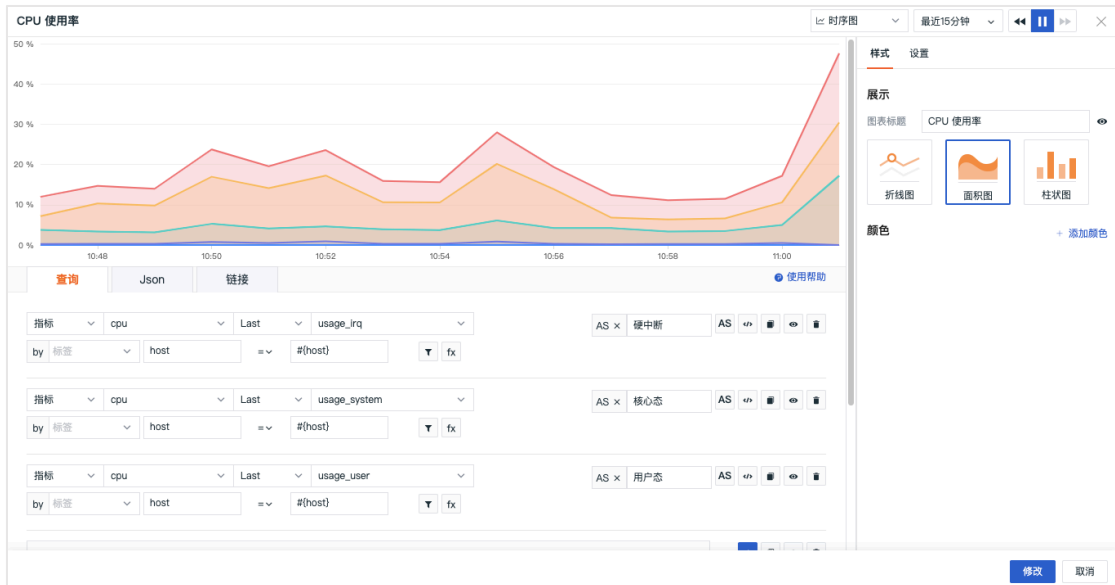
CPU 使用率

时序图
最近15分钟

50 %
40 %
30 %
20 %
10 %
0 %

10:48
10:50
10:52
10:54
10:56
10:58
11:00

查询
Json
链接
使用帮助

指标
cpu
Last
usage_irq
AS × 硬中断
AS
by
标签
host
=
#{host}
fx

指标
cpu
Last
usage_system
AS × 核心态
AS
by
标签
host
=
#{host}
fx

指标
cpu
Last
usage_user
AS × 用户态
AS
by
标签
host
=
#{host}
fx

样式
设置

展示
图表标题
CPU 使用率

折线图
面积图
柱状图

颜色
+ 添加颜色

修改
取消